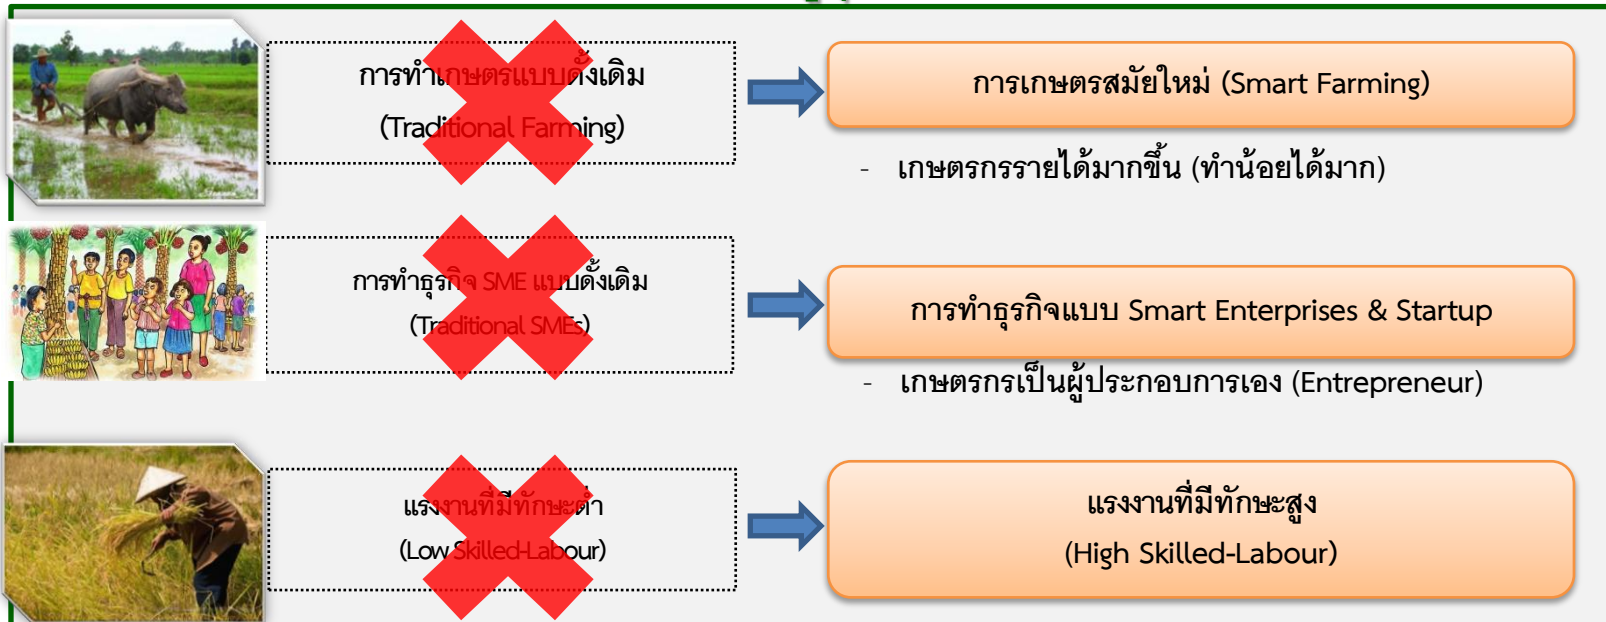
การทำเกษตรแบบดั้งเดิม
(Traditional Farming)

การเกษตรสมัยใหม่ (Smart Farming)

- เกษตรกรรายได้มากขึ้น (ทำน้อยได้มาก)

การทำธุรกิจ SME แบบดั้งเดิม
(Traditional SMEs)

การทำธุรกิจแบบ Smart Enterprises & Startup

- เกษตรกรเป็นผู้ประกอบการเอง (Entrepreneur)

แรงงานที่มีทักษะต่ำ
(Low Skilled-Labour)

แรงงานที่มีทักษะสูง
(High Skilled-Labour)